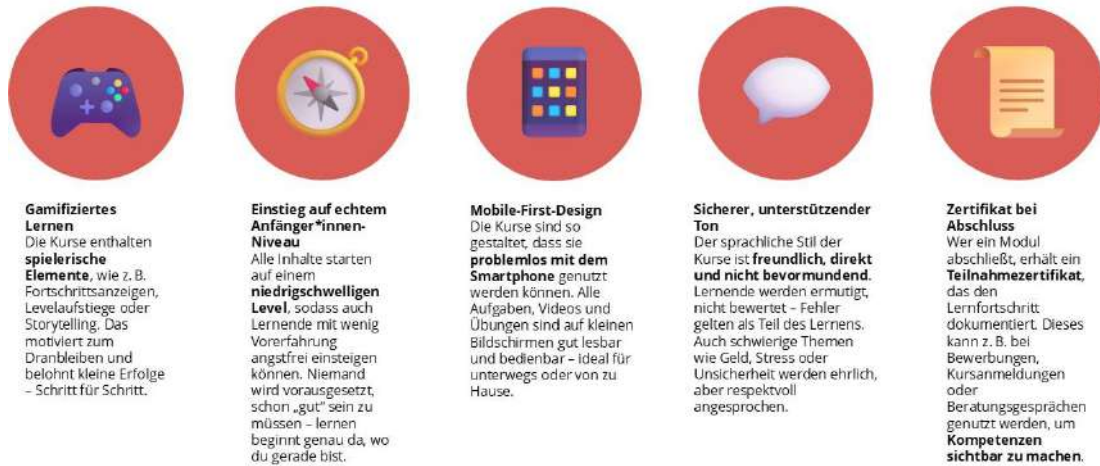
Gamifiziertes Lernen
Die Kurse enthalten spielerische Elemente, wie z. B. Fortschrittsanzeigen, Levelaufstiege oder Storytelling. Das motiviert zum Dranbleiben und belohnt kleine Erfolge – Schritt für Schritt.

Einstieg auf echtem Anfänger*innen-Niveau
Alle Inhalte starten auf einem niedrigschwelligen Level, sodass auch Lernende mit wenig Vorerfahrung angstfrei einsteigen können. Niemand wird vorausgesetzt, schon „gut" sein zu müssen – lernen beginnt genau da, wo du gerade bist.

Mobile-First-Design
Die Kurse sind so gestaltet, dass sie problemlos mit dem Smartphone genutzt werden können. Alle Aufgaben, Videos und Übungen sind auf kleinen Bildschirmen gut lesbar und bedienbar – ideal für unterwegs oder von zu Hause.

Sicherer, unterstützender Ton
Der sprachliche Stil der Kurse ist freundlich, direkt und nicht bevormundend. Lernende werden ermutigt, nicht bewertet – Fehler gelten als Teil des Lernens. Auch schwierige Themen wie Geld, Stress oder Unsicherheit werden ehrlich, aber respektvoll angesprochen.

Zertifikat bei Abschluss
Wer ein Modul abschließt, erhält ein Teilnahmezertifikat, das den Lernfortschritt dokumentiert. Dieses kann z. B. bei Bewerbungen, Kursanmeldungen oder Beratungsgesprächen genutzt werden, um Kompetenzen sichtbar zu machen.